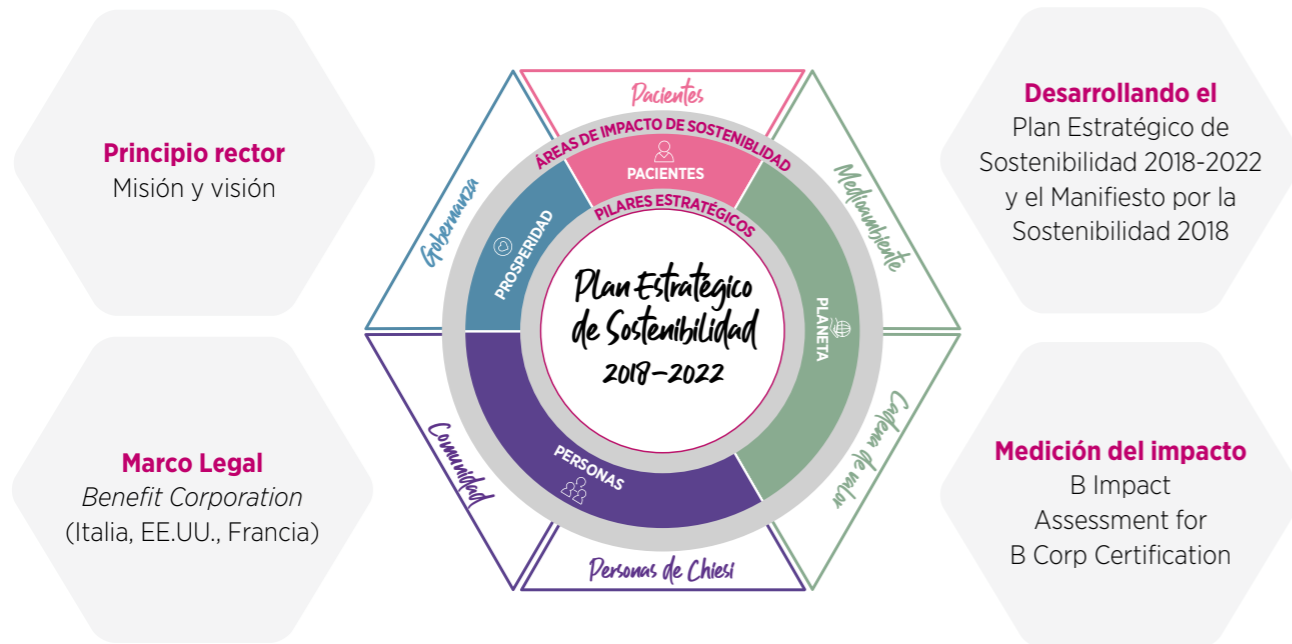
**Principio rector**
Misión y visión

**Marco Legal**
*Benefit Corporation*
(Italia, EE.UU., Francia)

Pacientes

Gobernanza

Medioambiente

Comunidad

Cadena de valor

Personas de Chiesi

ÁREAS DE IMPACTO DE SOSTENIBILIDAD

PILARES ESTRATÉGICOS

PACIENTES

PROSPERIDAD

PLANETA

PERSONAS

Plan Estratégico de Sostenibilidad 2018–2022

**Desarrollando el**
Plan Estratégico de Sostenibilidad 2018-2022 y el Manifiesto por la Sostenibilidad 2018

**Medición del impacto**
B Impact Assessment for B Corp Certification